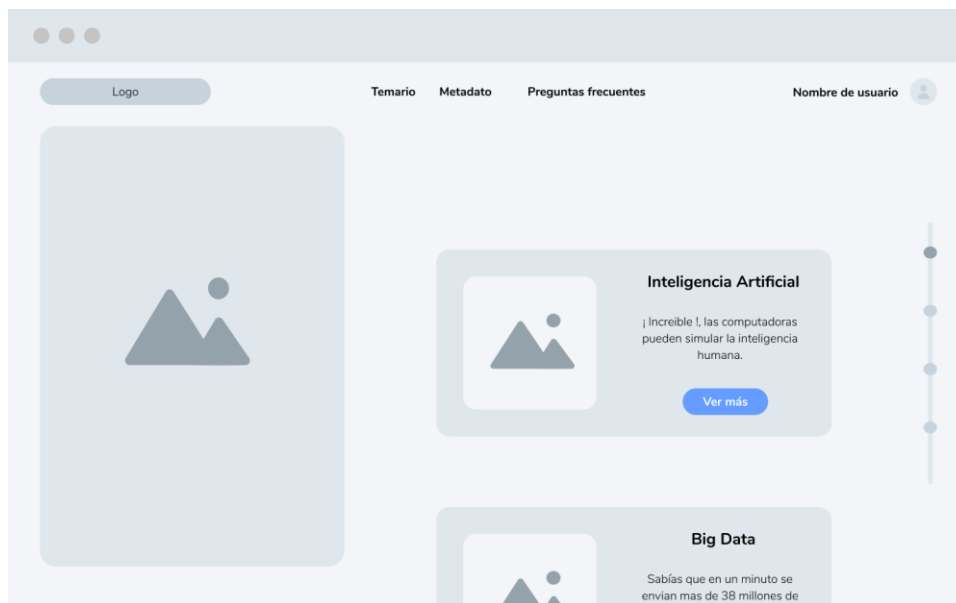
Logo

Temario Metadato Preguntas frecuentes

Nombre de usuario

Inteligencia Artificial

¡ Increible !, las computadoras pueden simular la inteligencia humana.

Ver más

Big Data

Sabías que en un minuto se envian mas de 38 millones de